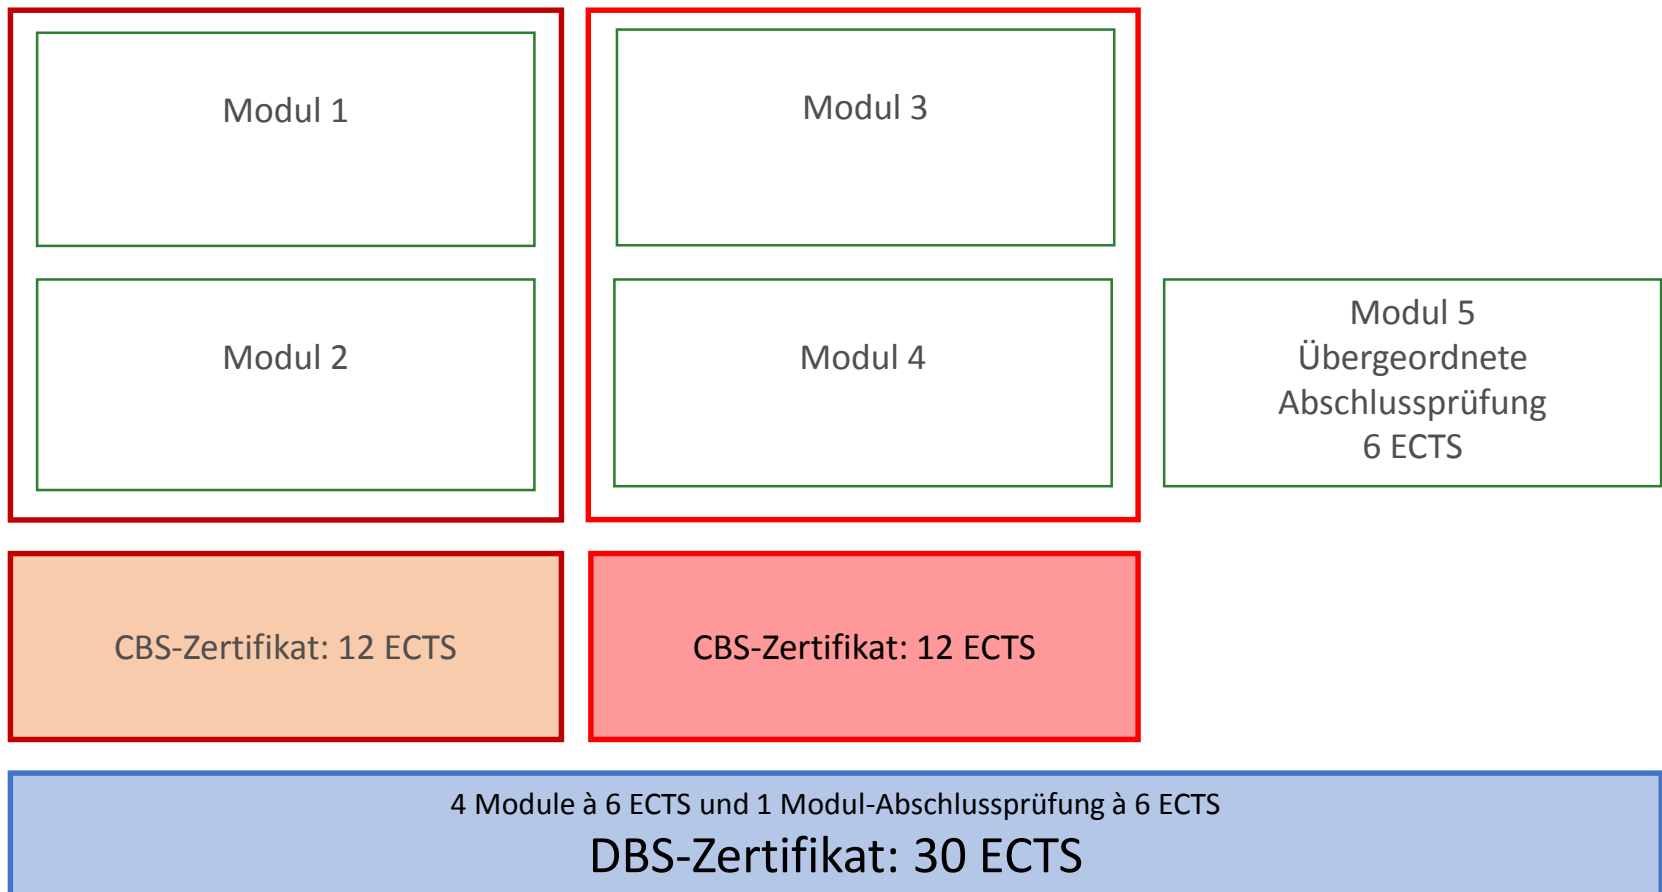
Modul 1

Modul 2

Modul 3

Modul 4

Modul 5
Übergeordnete
Abschlussprüfung
6 ECTS

CBS-Zertifikat: 12 ECTS

CBS-Zertifikat: 12 ECTS

4 Module à 6 ECTS und 1 Modul-Abschlussprüfung à 6 ECTS
DBS-Zertifikat: 30 ECTS